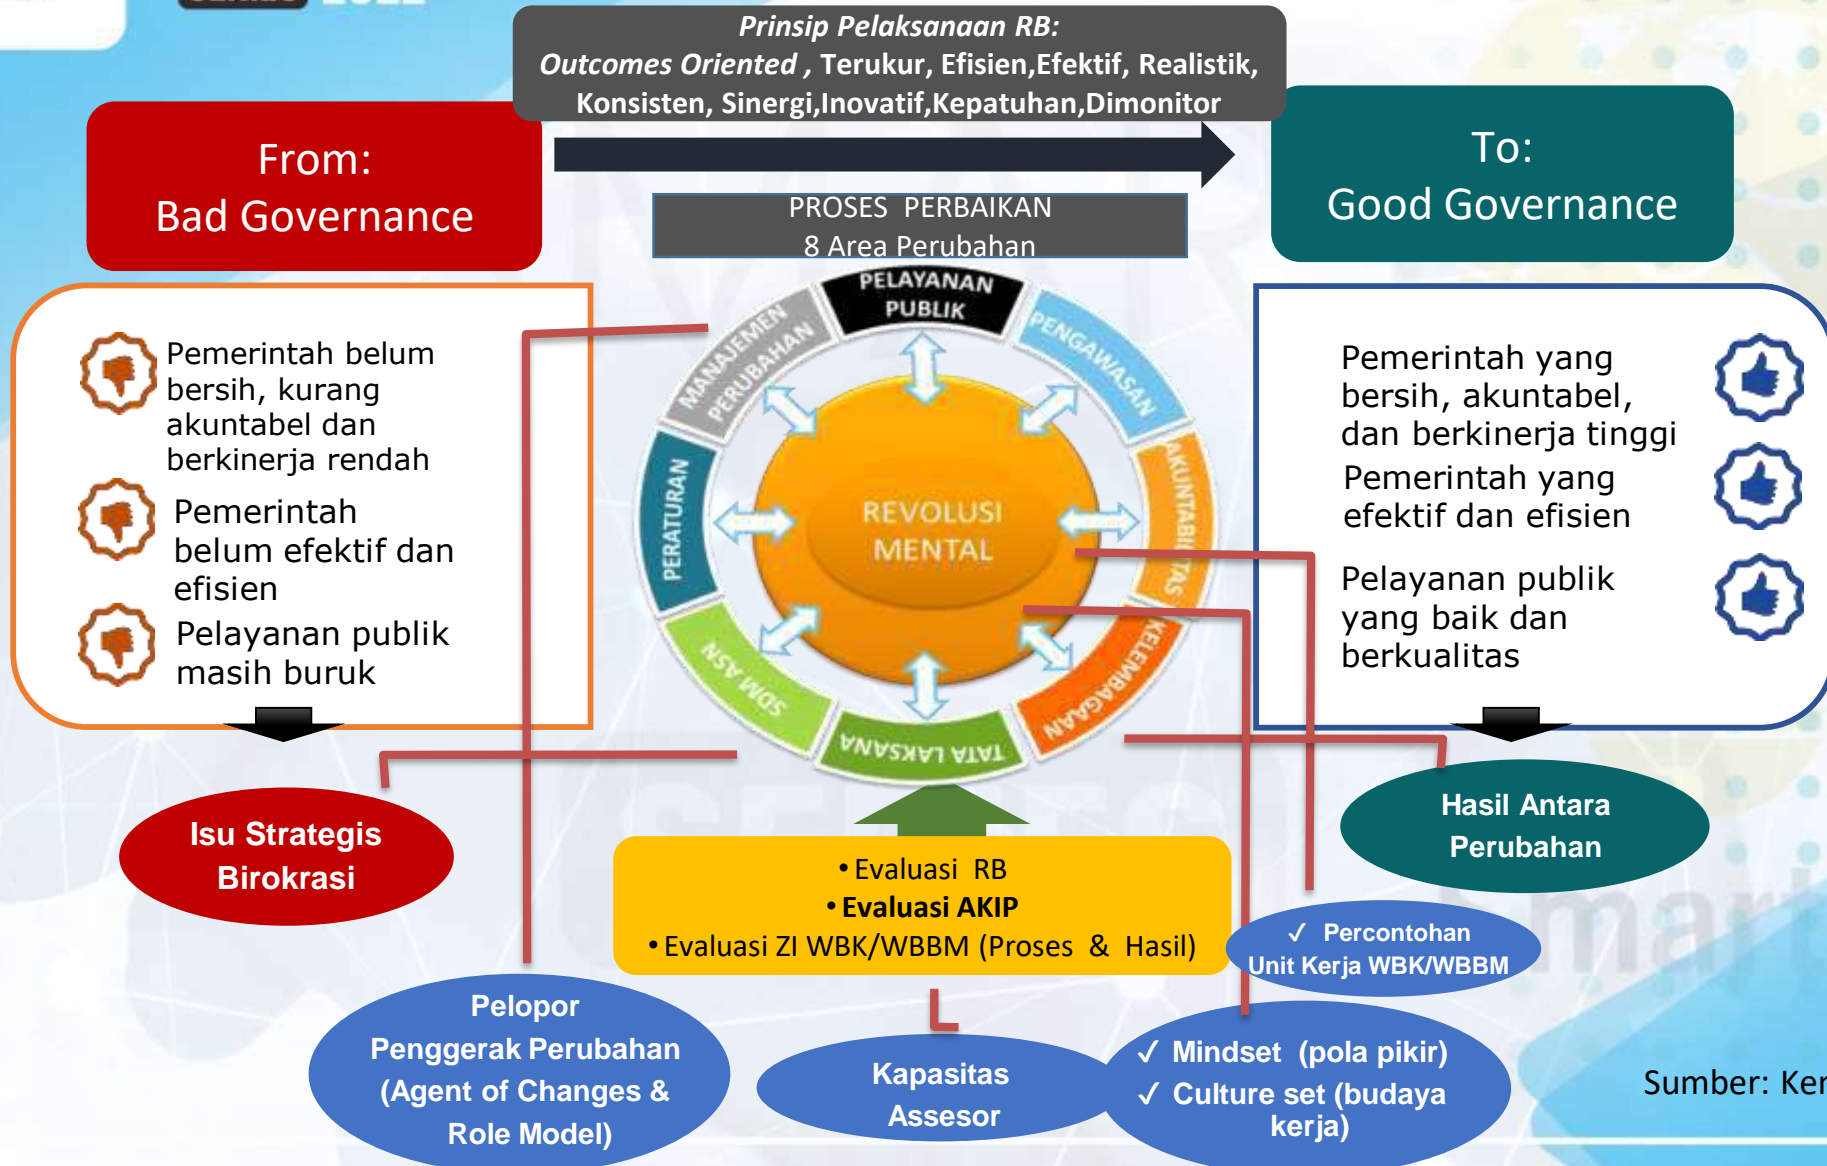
Prinsip Pelaksanaan RB:
Outcomes Oriented , Terukur, Efisien,Efektif, Realistik, Konsisten, Sinergi,Inovatif,Kepatuhan,Dimonitor

From:
Bad Governance

PROSES PERBAIKAN
8 Area Perubahan

To:
Good Governance

Pemerintah belum bersih, kurang akuntabel dan berkinerja rendah

Pemerintah belum efektif dan efisien

Pelayanan publik masih buruk

PELAYANAN PUBLIK
PENGAWASAN
AKUNTABILITAS
KELEMBAGAAN
TATA LAKSANA
SDM ASN
PERATURAN
MANAJEMEN PERUBAHAN

REVOLUSI MENTAL

Pemerintah yang bersih, akuntabel, dan berkinerja tinggi

Pemerintah yang efektif dan efisien

Pelayanan publik yang baik dan berkualitas

Isu Strategis Birokrasi

Hasil Antara Perubahan

• Evaluasi RB
• Evaluasi AKIP
• Evaluasi ZI WBK/WBBM (Proses & Hasil)

✓ Percontohan Unit Kerja WBK/WBBM

Pelopor Penggerak Perubahan (Agent of Changes & Role Model)

Kapasitas Assesor

✓ Mindset (pola pikir)
✓ Culture set (budaya kerja)

Sumber: Ker